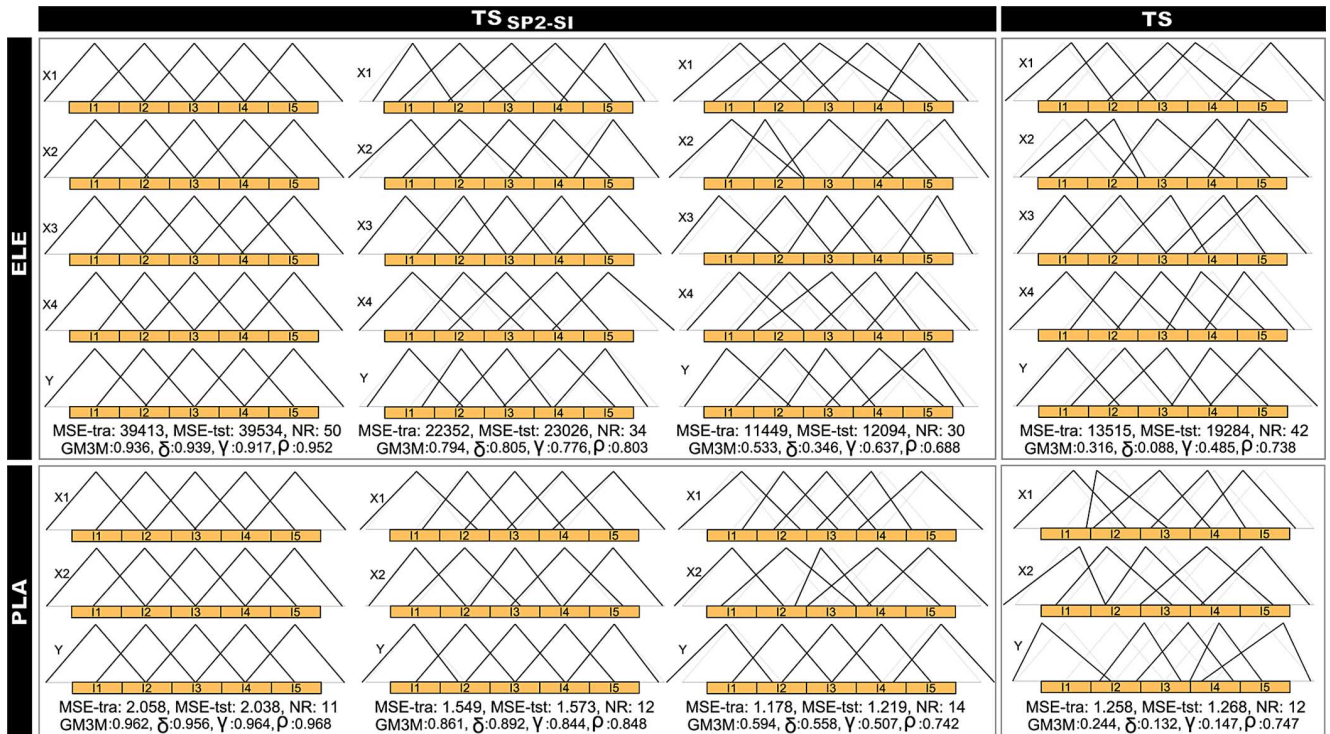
TS SP2-SI

TS

ELE

X1
I1 I2 I3 I4 I5
X2
I1 I2 I3 I4 I5
X3
I1 I2 I3 I4 I5
X4
I1 I2 I3 I4 I5
Y
I1 I2 I3 I4 I5
MSE-tra: 39413, MSE-tst: 39534, NR: 50
GM3M:0.936, δ:0.939, γ:0.917, ρ:0.952

X1
I1 I2 I3 I4 I5
X2
I1 I2 I3 I4 I5
X3
I1 I2 I3 I4 I5
X4
I1 I2 I3 I4 I5
Y
I1 I2 I3 I4 I5
MSE-tra: 22352, MSE-tst: 23026, NR: 34
GM3M:0.794, δ:0.805, γ:0.776, ρ:0.803

X1
I1 I2 I3 I4 I5
X2
I1 I2 I3 I4 I5
X3
I1 I2 I3 I4 I5
X4
I1 I2 I3 I4 I5
Y
I1 I2 I3 I4 I5
MSE-tra: 11449, MSE-tst: 12094, NR: 30
GM3M:0.533, δ:0.346, γ:0.637, ρ:0.688

X1
I1 I2 I3 I4 I5
X2
I1 I2 I3 I4 I5
X3
I1 I2 I3 I4 I5
X4
I1 I2 I3 I4 I5
Y
I1 I2 I3 I4 I5
MSE-tra: 13515, MSE-tst: 19284, NR: 42
GM3M:0.316, δ:0.088, γ:0.485, ρ:0.738

PLA

X1
I1 I2 I3 I4 I5
X2
I1 I2 I3 I4 I5
Y
I1 I2 I3 I4 I5
MSE-tra: 2.058, MSE-tst: 2.038, NR: 11
GM3M:0.962, δ:0.956, γ:0.964, ρ:0.968

X1
I1 I2 I3 I4 I5
X2
I1 I2 I3 I4 I5
Y
I1 I2 I3 I4 I5
MSE-tra: 1.549, MSE-tst: 1.573, NR: 12
GM3M:0.861, δ:0.892, γ:0.844, ρ:0.848

X1
I1 I2 I3 I4 I5
X2
I1 I2 I3 I4 I5
Y
I1 I2 I3 I4 I5
MSE-tra: 1.178, MSE-tst: 1.219, NR: 14
GM3M:0.594, δ:0.558, γ:0.507, ρ:0.742

X1
I1 I2 I3 I4 I5
X2
I1 I2 I3 I4 I5
Y
I1 I2 I3 I4 I5
MSE-tra: 1.258, MSE-tst: 1.268, NR: 12
GM3M:0.244, δ:0.132, γ:0.147, ρ:0.747